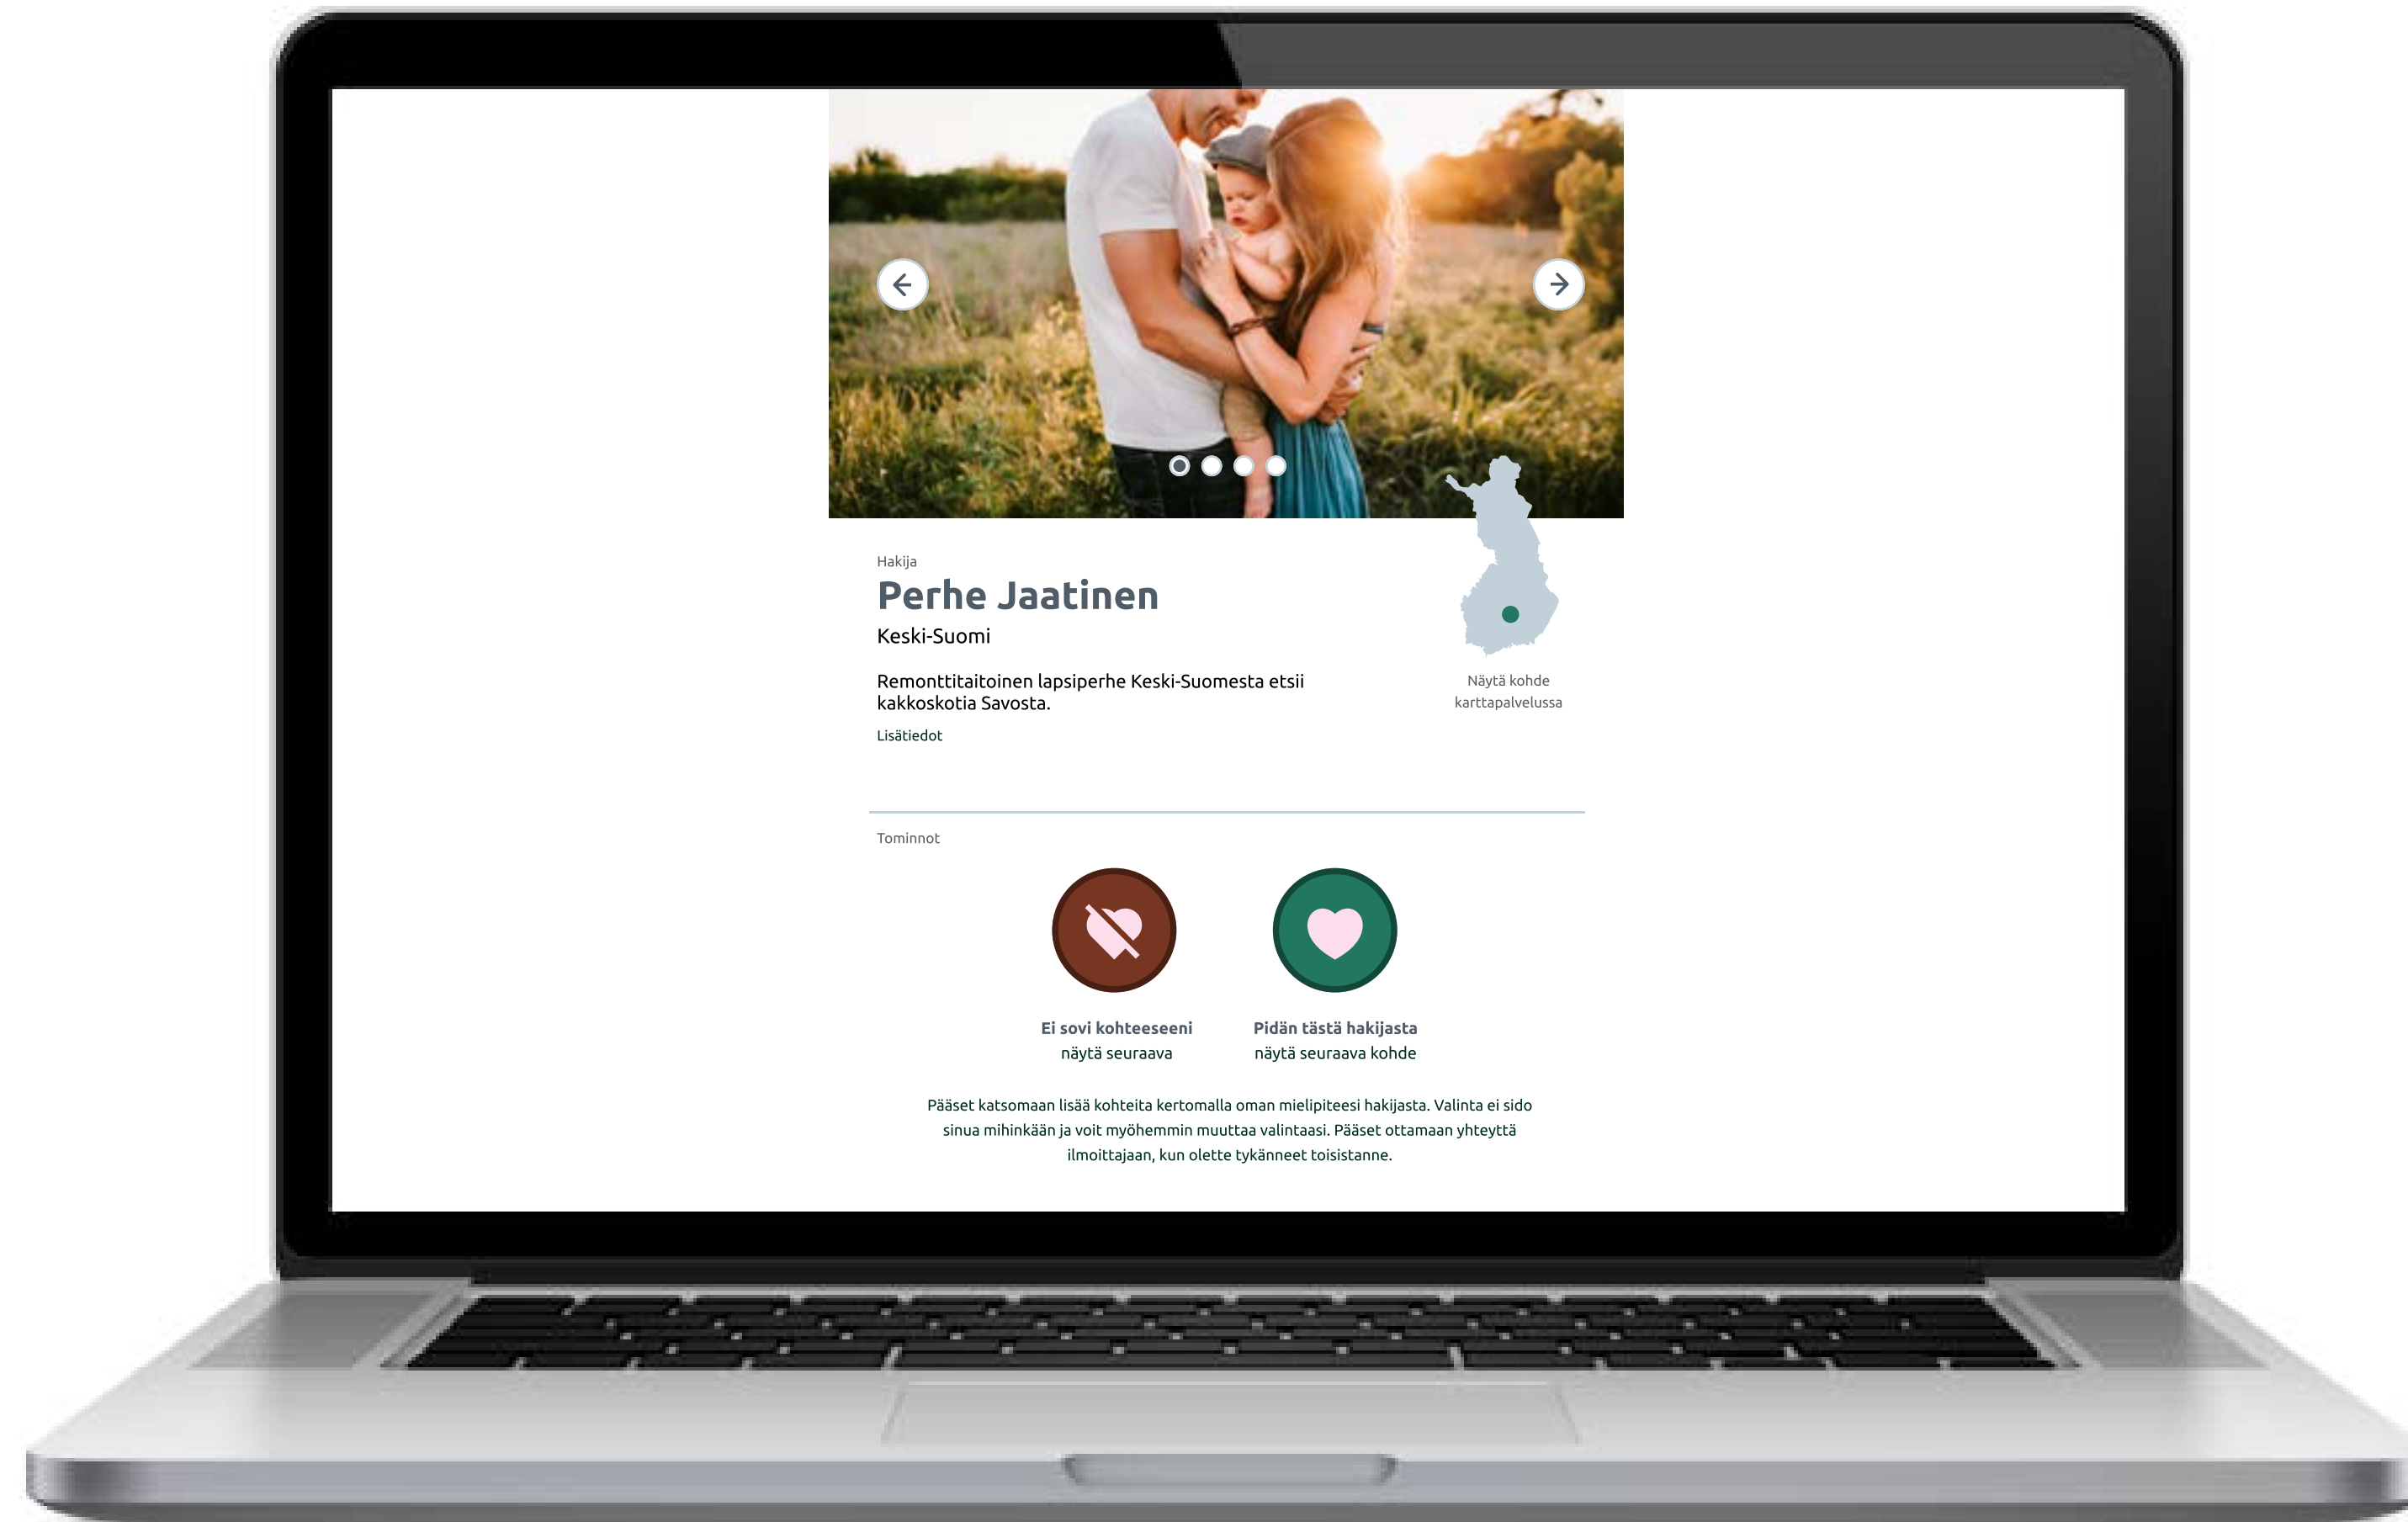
Hakija

Perhe Jaatinen

Keski-Suomi

Remonttitaitoinen lapsiperhe Keski-Suomesta etsii kakkoskotia Savosta.

Lisätiedot

Näytä kohde karttapalvelussa

Tominnot

Ei sovi kohteeseeni
näytä seuraava

Pidän tästä hakijasta
näytä seuraava kohde

Pääset katsomaan lisää kohteita kertomalla oman mielipiteesi hakijasta. Valinta ei sido sinua mihinkään ja voit myöhemmin muuttaa valintaasi. Pääset ottamaan yhteyttä ilmoittajaan, kun olette tykänneet toisistanne.